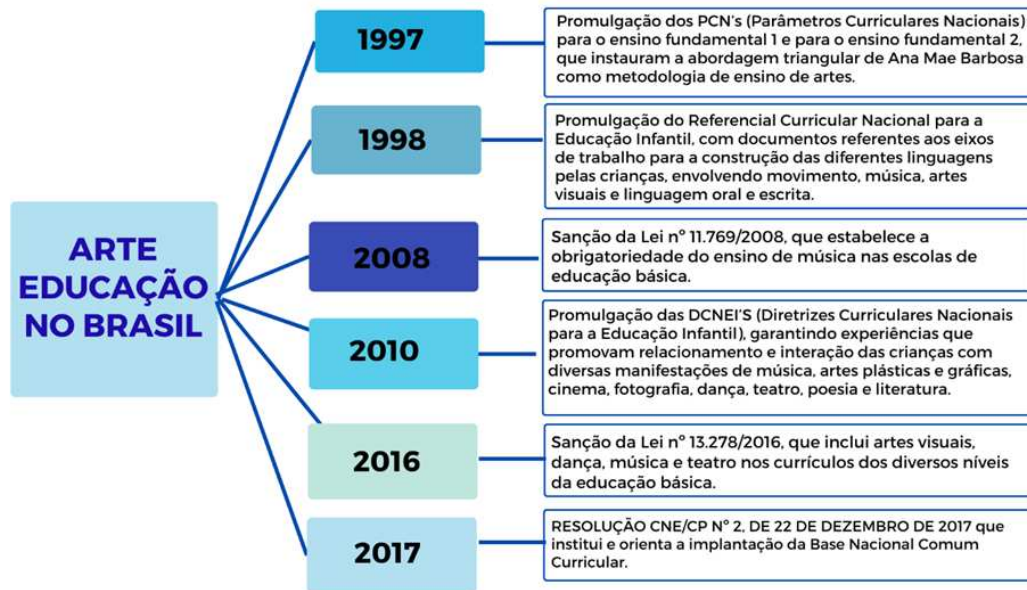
ARTE EDUCAÇÃO NO BRASIL

1997

Promulgação dos PCN's (Parâmetros Curriculares Nacionais) para o ensino fundamental 1 e para o ensino fundamental 2, que instauram a abordagem triangular de Ana Mae Barbosa como metodologia de ensino de artes.

1998

Promulgação do Referencial Curricular Nacional para a Educação Infantil, com documentos referentes aos eixos de trabalho para a construção das diferentes linguagens pelas crianças, envolvendo movimento, música, artes visuais e linguagem oral e escrita.

2008

Sanção da Lei n° 11.769/2008, que estabelece a obrigatoriedade do ensino de música nas escolas de educação básica.

2010

Promulgação das DCNEI'S (Diretrizes Curriculares Nacionais para a Educação Infantil), garantindo experiências que promovam relacionamento e interação das crianças com diversas manifestações de música, artes plásticas e gráficas, cinema, fotografia, dança, teatro, poesia e literatura.

2016

Sanção da Lei n° 13.278/2016, que inclui artes visuais, dança, música e teatro nos currículos dos diversos níveis da educação básica.

2017

RESOLUÇÃO CNE/CP N° 2, DE 22 DE DEZEMBRO DE 2017 que institui e orienta a implantação da Base Nacional Comum Curricular.